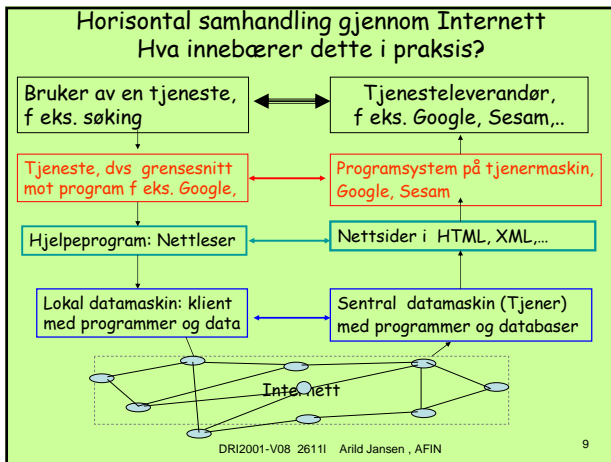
Horisontal samhandling gjennom Internett
Hva innebærer dette i praksis?

Bruker av en tjeneste, f eks. søking

Tjenesteleverandør, f eks. Google, Sesam,..

Tjeneste, dvs grensesnitt mot program f eks. Google,

Programsystem på tjenermaskin, Google, Sesam

Hjelpeprogram: Nettleser

Nettsider i HTML, XML,...

Lokal datamaskin: klient med programmer og data

Sentral datamaskin (Tjener) med programmer og databaser

Internett

DRI2001-V08 2611I Arild Jansen , AFIN

9